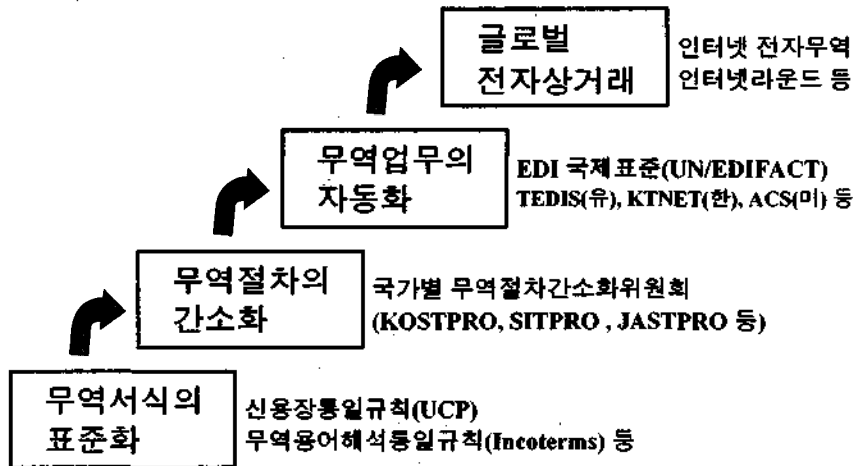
글로벌 전자상거래

인터넷 전자무역
인터넷라운드 등

무역업무의 자동화

EDI 국제표준(UN/EDIFACT)
TEDIS(유), KTNET(한), ACS(미) 등

무역절차의 간소화

국가별 무역절차간소화위원회
(KOSTPRO, SITPRO , JASTPRO 등)

무역서식의 표준화

신용장통일규칙(UCP)
무역용어해석통일규칙(Incoterms) 등